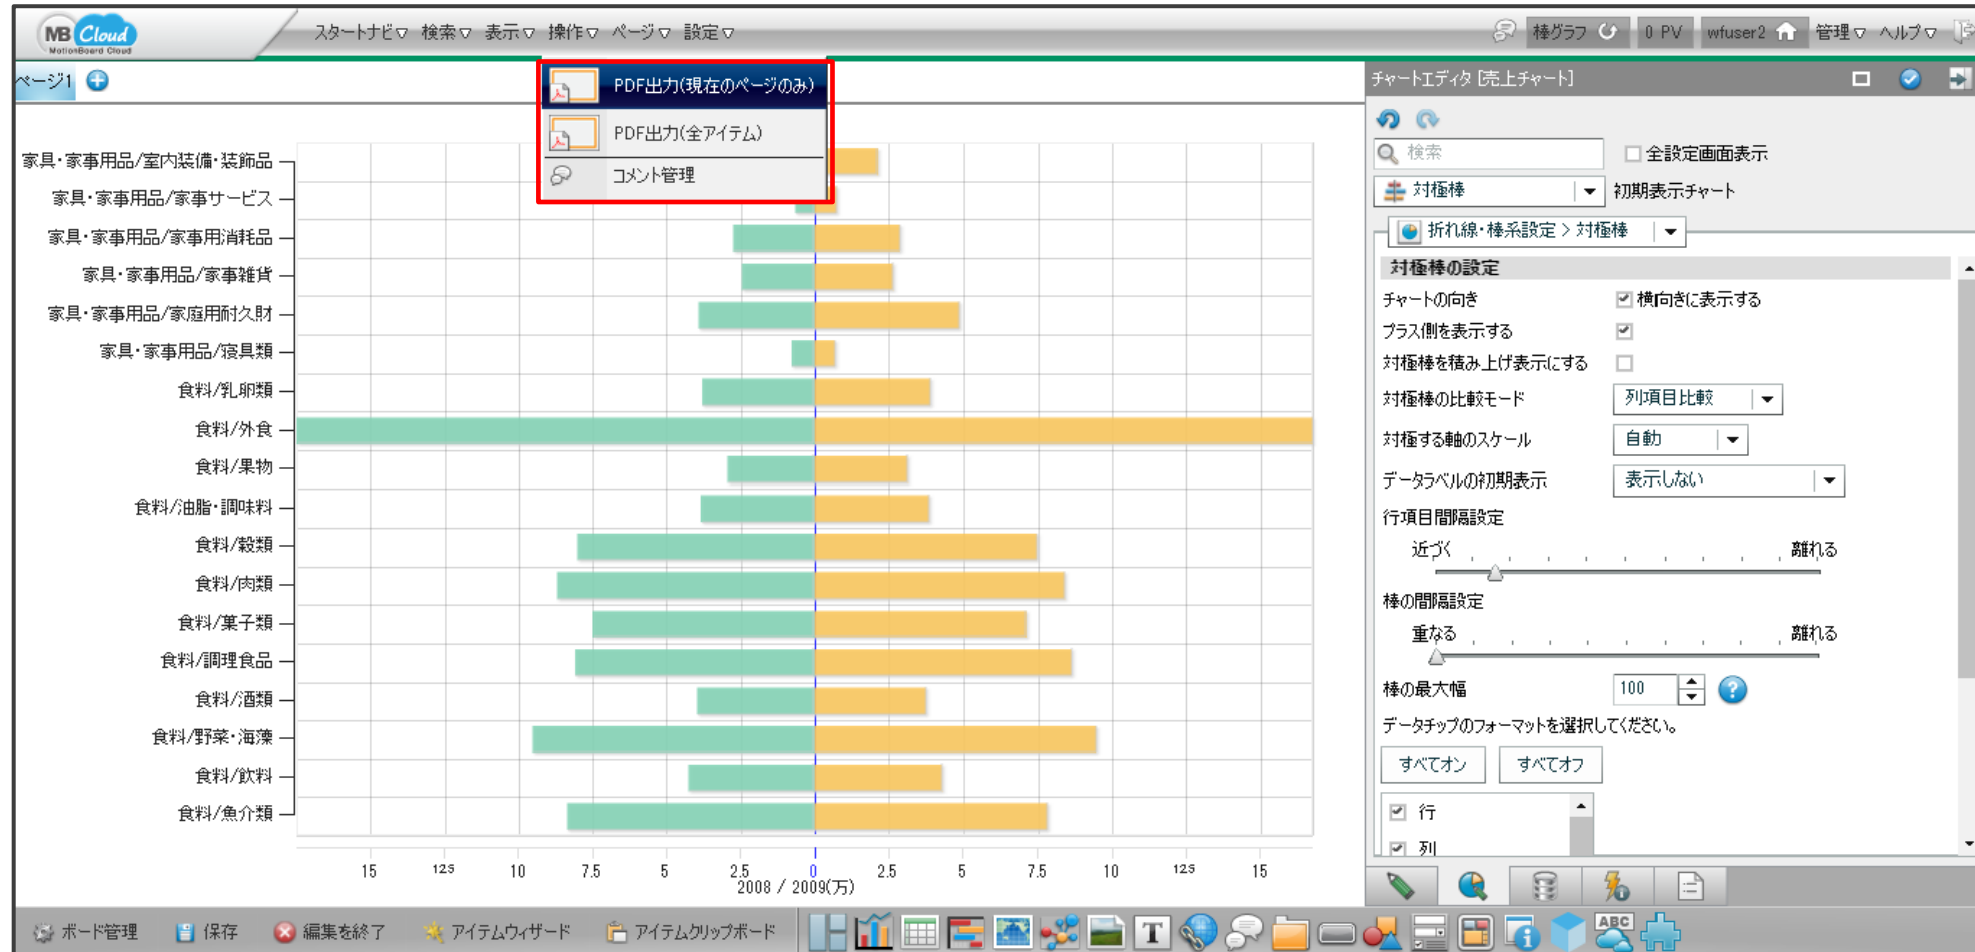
MB Cloud MotionBoard Cloud

スタートナビ▽ 検索▽ 表示▽ 操作▽ ページ▽ 設定▽

棒グラフ 0 PV wfuser2 管理▽ ヘルプ▽

ページ1

PDF出力(現在のページのみ)
PDF出力(全アイテム)
コメント管理

家具・家事用品/室内装備・装飾品
家具・家事用品/家事サービス
家具・家事用品/家事用消耗品
家具・家事用品/家事雑貨
家具・家事用品/家庭用耐久財
家具・家事用品/寝具類
食料/乳卵類
食料/外食
食料/果物
食料/油脂・調味料
食料/穀類
食料/肉類
食料/菓子類
食料/調理食品
食料/酒類
食料/野菜・海藻
食料/飲料
食料/魚介類

15 12.5 10 7.5 5 2.5 0 2.5 5 7.5 10 12.5 15
2008 / 2009(万)

チャートエディタ [売上チャート]

検索
全設定画面表示
対極棒
初期表示チャート
折れ線・棒系設定 > 対極棒
対極棒の設定
チャートの向き
横向きに表示する
プラス側を表示する
対極棒を積み上げ表示にする
対極棒の比較モード
列項目比較
対極する軸のスケール
自動
データラベルの初期表示
表示しない
行項目間隔設定
近づく
離れる
棒の間隔設定
重なる
離れる
棒の最大幅
100
データチップのフォーマットを選択してください。
すべてオン
すべてオフ
行
列

ボード管理 保存 編集を終了 アイテムウィザード アイテムクリップボード